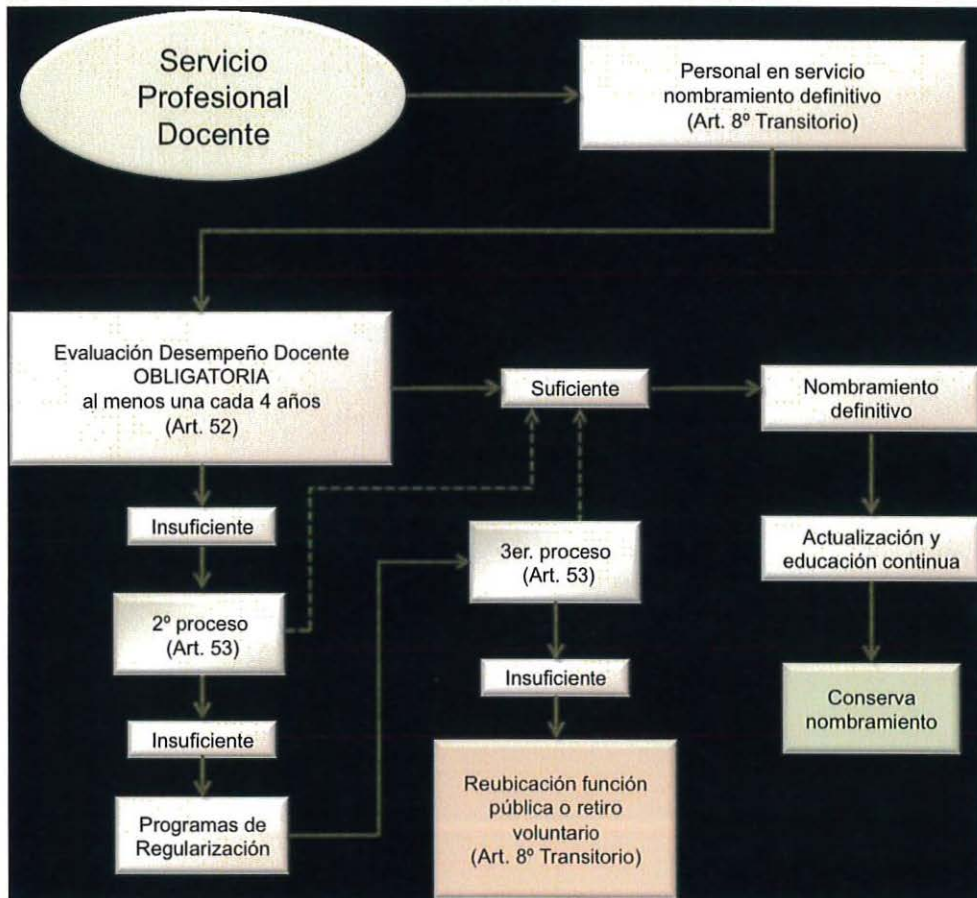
Servicio Profesional Docente

Personal en servicio nombramiento definitivo (Art. 8º Transitorio)

Evaluación Desempeño Docente OBLIGATORIA al menos una cada 4 años (Art. 52)

Suficiente

Nombramiento definitivo

Insuficiente

3er. proceso (Art. 53)

Actualización y educación continua

2º proceso (Art. 53)

Insuficiente

Conserva nombramiento

Insuficiente

Reubicación función pública o retiro voluntario (Art. 8º Transitorio)

Programas de Regularización